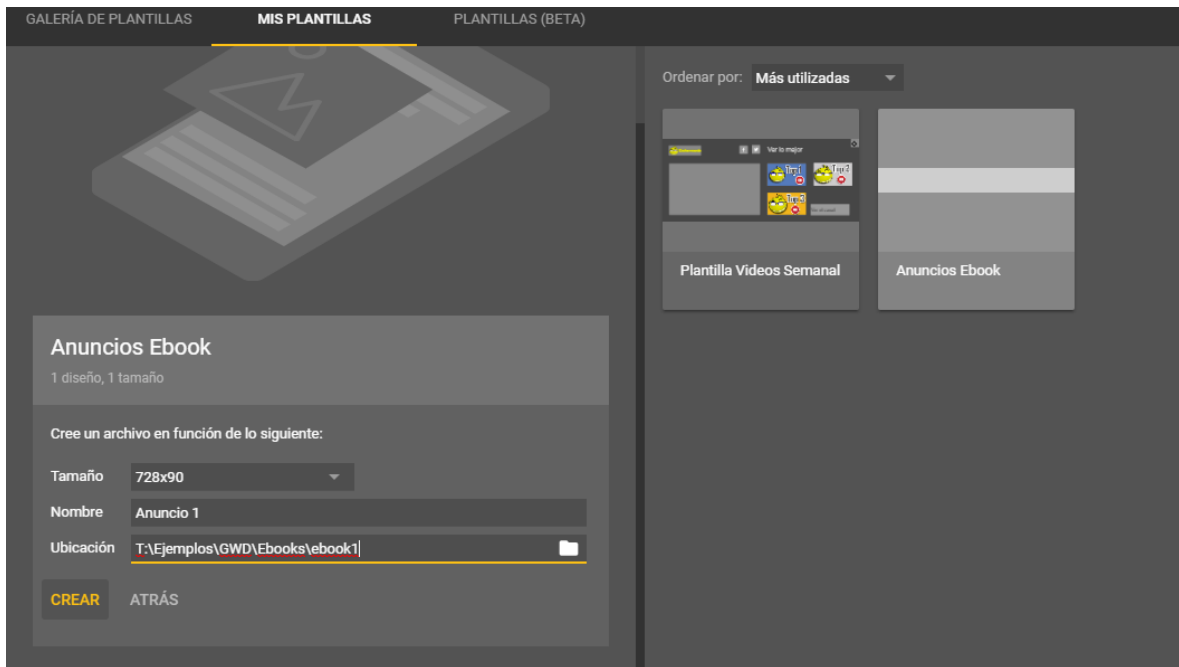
GALERÍA DE PLANTILLAS
MIS PLANTILLAS
PLANTILLAS (BETA)

Ordenar por: Más utilizadas

Ver lo mejor
Top 1
Top 2
Top 3

Plantilla Videos Semanal

Anuncios Ebook

Anuncios Ebook
1 diseño, 1 tamaño

Cree un archivo en función de lo siguiente:

Tamaño 728x90
Nombre Anuncio 1
Ubicación T:\Ejemplos\GWD\Ebooks\ebook1

CREAR
ATRÁS